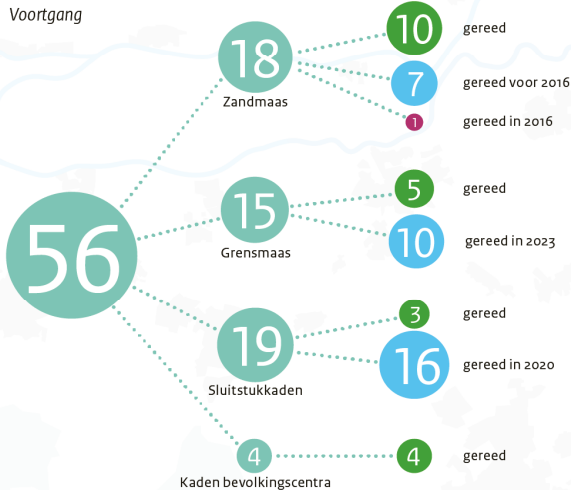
Voortgang

56

18
Zandmaas

10 gereed

7 gereed voor 2016

1 gereed in 2016

15
Grensmaas

5 gereed

10 gereed in 2023

19
Sluitstukkaden

3 gereed

16 gereed in 2020

4
Kaden bevolkingscentra

4 gereed